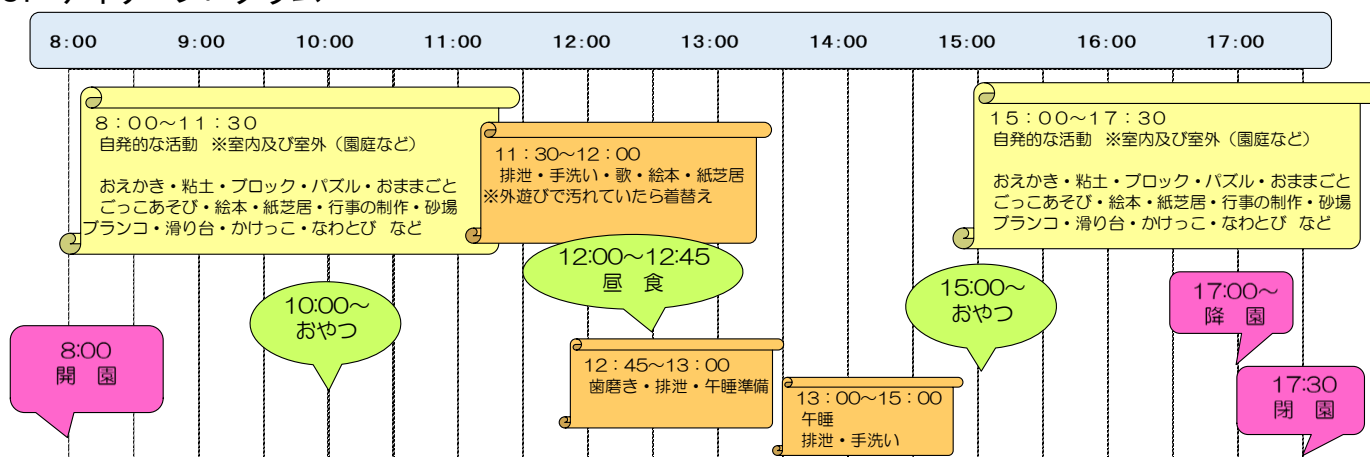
8:00 9:00 10:00 11:00 12:00 13:00 14:00 15:00 16:00 17:00

8：00～11：30
自発的な活動 ※室内及び室外（園庭など）

おえかき・粘土・ブロック・パズル・おままごと ごっこあそび・絵本・紙芝居・行事の制作・砂場 ブランコ・滑り台・かけっこ・なわとび など

11：30～12：00
排泄・手洗い・歌・絵本・紙芝居
※外遊びで汚れていたら着替え

15：00～17：30
自発的な活動 ※室内及び室外（園庭など）

おえかき・粘土・ブロック・パズル・おままごと ごっこあそび・絵本・紙芝居・行事の制作・砂場 ブランコ・滑り台・かけっこ・なわとび など

12:00～12:45
昼 食

10:00～
おやつ

15:00～
おやつ

17:00～
降 園

8:00
開 園

12：45～13：00
歯磨き・排泄・午睡準備

13：00～15：00
午睡
排泄・手洗い

17:30
閉 園